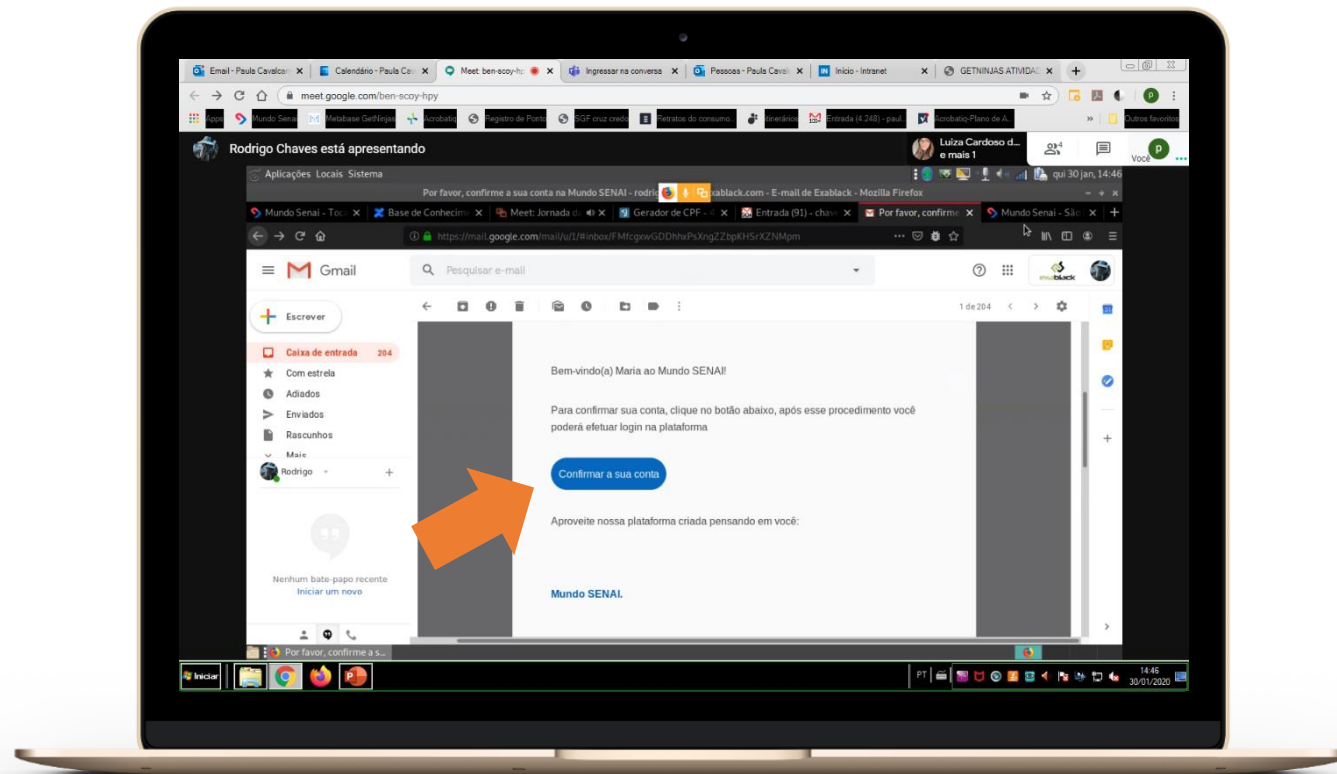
Email - Paula Cavalcan × | Calendário - Paula Cav × | Meet: ben-scoy-hp × | Ingressar na conversa × | Pessoas - Paula Caval × | Início - Intranet × | GETNINJAS ATIVIDAD × | +

meet.google.com/ben-scoy-hpy

Apps | Mundo Senai | Metabase GetNinjas | Acrobatiq | Registro de Ponto | SGF cruz credo | Retratos do consumo... | Itinerários | Entrada (4.248) - paul... | Acrobatiq-Plano de A... | » | Outros favoritos

Rodrigo Chaves está apresentando

Luiza Cardoso d... e mais 1

Você

Aplicações Locais Sistema

qui 30 jan, 14:46

Por favor, confirme a sua conta na Mundo SENAI - rodrig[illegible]exablack.com - E-mail de Exablack - Mozilla Firefox

Mundo Senai - Toca × | Base de Conhecim × | Meet: Jornada d × | Gerador de CPF - × | Entrada (91) - chave × | Por favor, confirme × | Mundo Senai - São × | +

https://mail.google.com/mail/u/1/#inbox/FMfcgxwGDDhhxPsXngZZbpKHSrXZNMpm

Gmail

Pesquisar e-mail

Escrever

Caixa de entrada 204

Com estrela

Adiados

Enviados

Rascunhos

Mais

Rodrigo

Nenhum bate-papo recente

Iniciar um novo

1 de 204

Bem-vindo(a) Maria ao Mundo SENAI!

Para confirmar sua conta, clique no botão abaixo, após esse procedimento você poderá efetuar login na plataforma

Confirmar a sua conta

Aproveite nossa plataforma criada pensando em você:

Mundo SENAI.

Por favor, confirme a s...

Iniciar

PT

14:46
30/01/2020